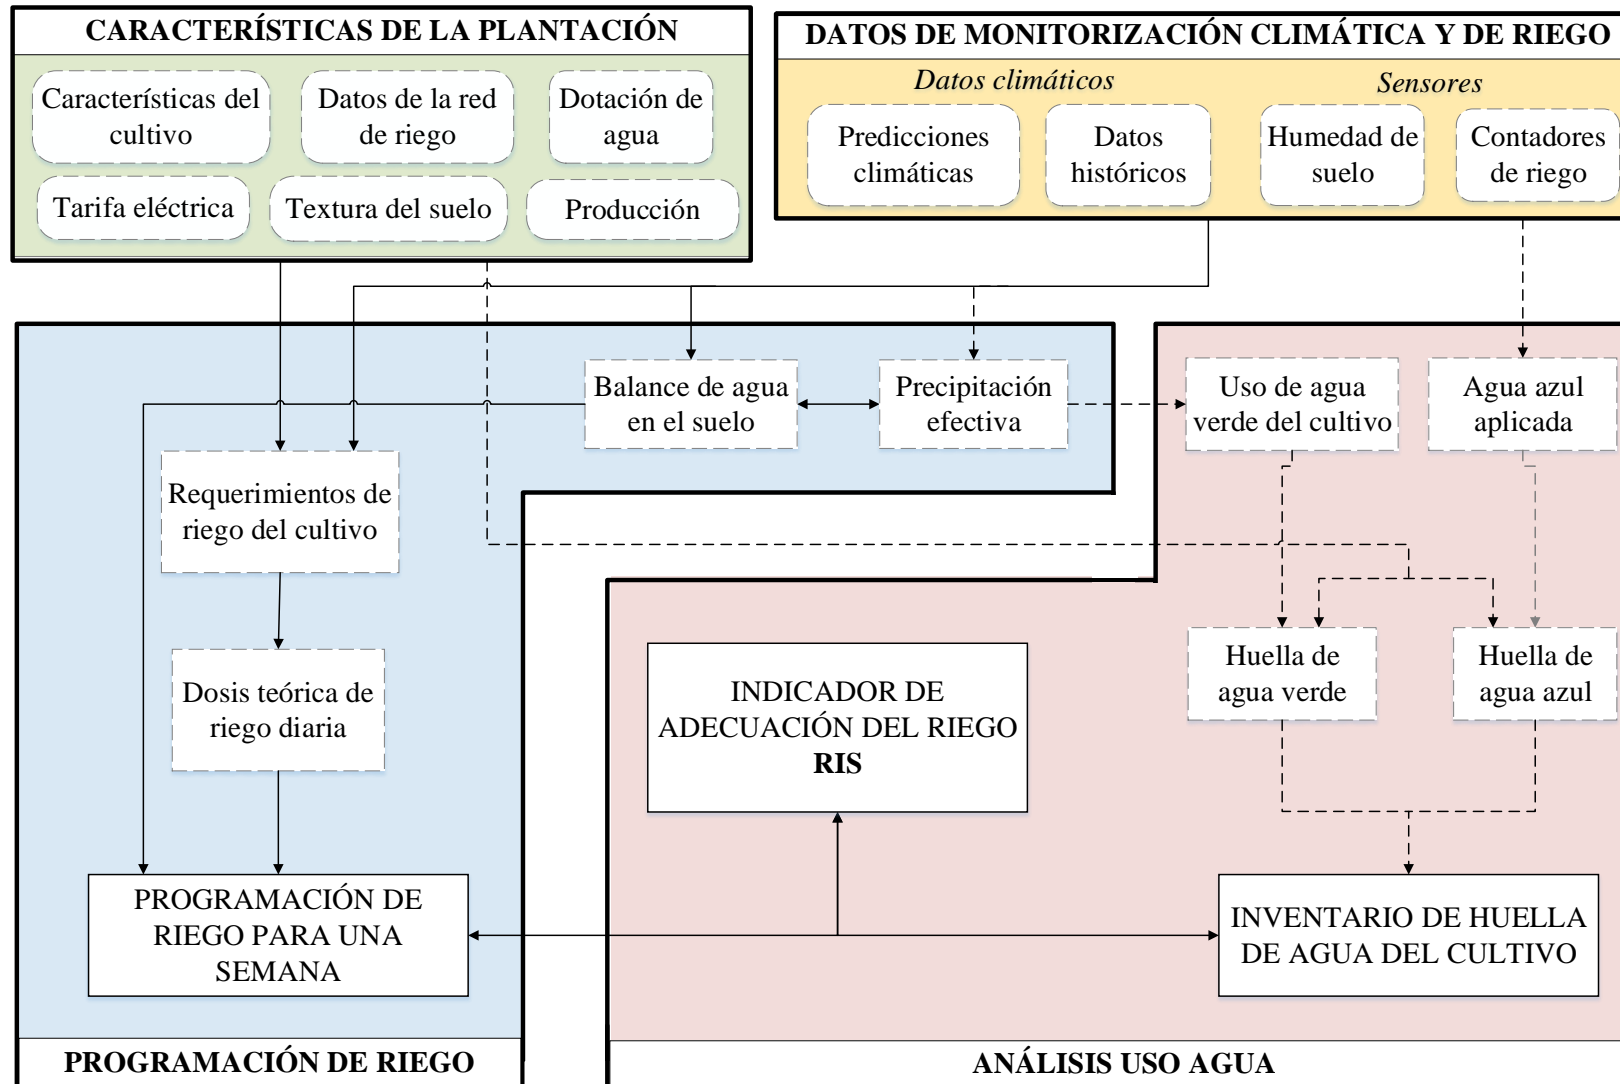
CARACTERÍSTICAS DE LA PLANTACIÓN

Características del cultivo

Datos de la red de riego

Dotación de agua

Tarifa eléctrica

Textura del suelo

Producción

DATOS DE MONITORIZACIÓN CLIMÁTICA Y DE RIEGO

Datos climáticos

Sensores

Predicciones climáticas

Datos históricos

Humedad de suelo

Contadores de riego

Balance de agua en el suelo

Precipitación efectiva

Uso de agua verde del cultivo

Agua azul aplicada

Requerimientos de riego del cultivo

Dosis teórica de riego diaria

Huella de agua verde

Huella de agua azul

INDICADOR DE ADECUACIÓN DEL RIEGO **RIS**

PROGRAMACIÓN DE RIEGO PARA UNA SEMANA

INVENTARIO DE HUELLA DE AGUA DEL CULTIVO

PROGRAMACIÓN DE RIEGO

ANÁLISIS USO AGUA